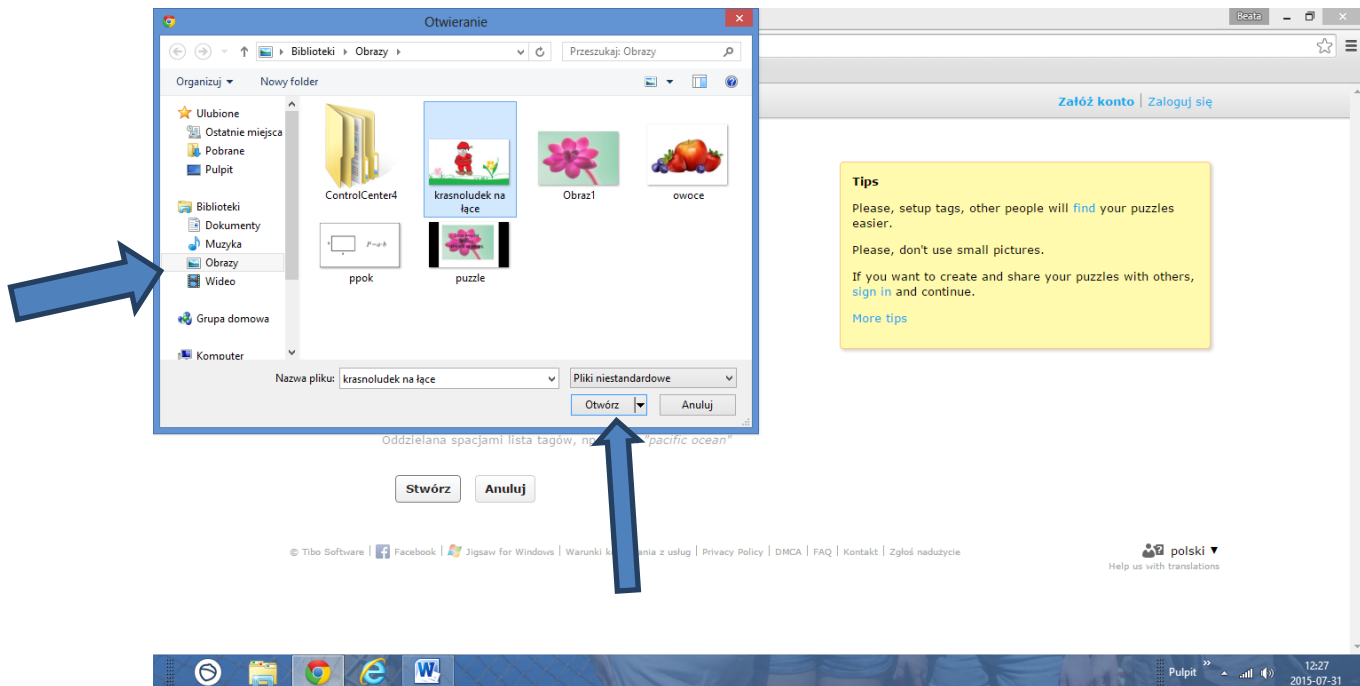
Otwieranie

Biblioteki › Obrazy ›

Przeszukaj: Obrazy

Organizuj ▾ Nowy folder

Ulubione
Ostatnie miejsca
Pobrane
Pulpit

Biblioteki
Dokumenty
Muzyka
Obrazy
Wideo

Grupa domowa

Komputer

ControlCenter4
krasnoludek na łące
Obraz1
owoce
ppok
puzzle

Nazwa pliku: krasnoludek na łące
Pliki niestandardowe
Otwórz
Anuluj

Beata

Załóż konto | Zaloguj się

Tips

Please, setup tags, other people will find your puzzles easier.

Please, don't use small pictures.

If you want to create and share your puzzles with others, sign in and continue.

More tips

Oddzielana spacjami lista tagów, na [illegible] "pacific ocean"

Stwórz Anuluj

© Tibo Software | Facebook | Jigsaw for Windows | Warunki k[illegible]ania z usług | Privacy Policy | DMCA | FAQ | Kontakt | Zgłoś nadużycie

polski ▾
Help us with translations

Pulpit
12:27
2015-07-31